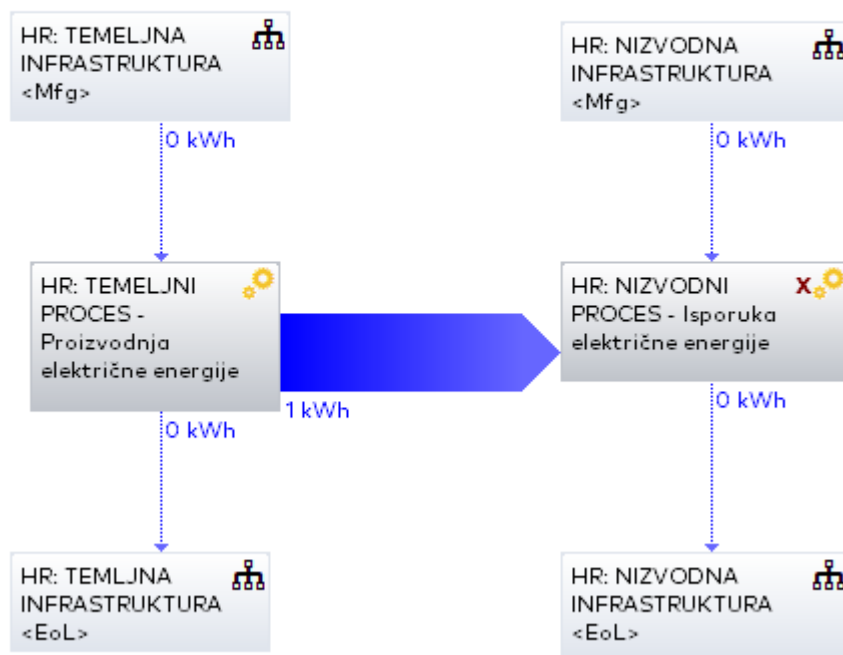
HR: TEMELJNA INFRASTRUKTURA <Mfg>

0 kWh

HR: TEMELJNI PROCES - Proizvodnja električne energije

1 kWh

0 kWh

HR: TEMLJNA INFRASTRUKTURA <EoL>

HR: NIZVODNA INFRASTRUKTURA <Mfg>

0 kWh

HR: NIZVODNI PROCES - Isporuka električne energije

X

0 kWh

HR: NIZVODNA INFRASTRUKTURA <EoL>